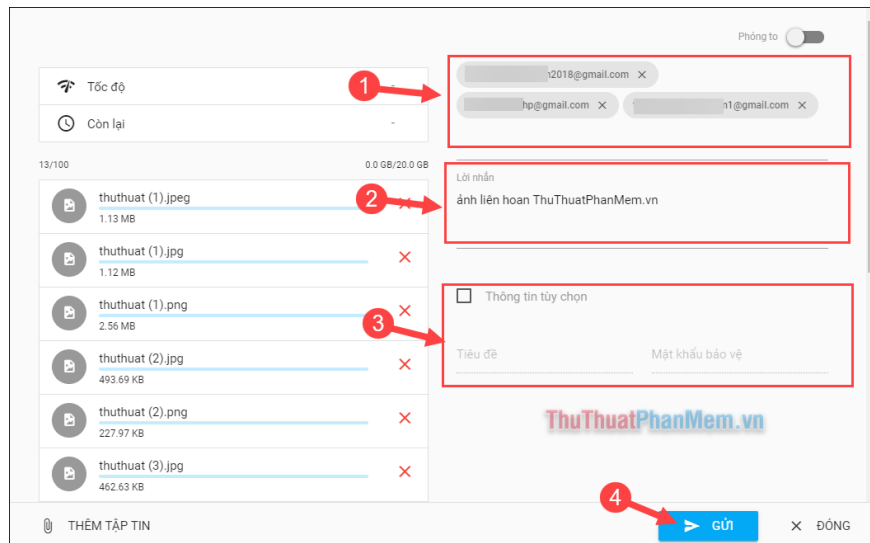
Phóng to

Tốc độ -

Còn lại -

1

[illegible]2018@gmail.com ×
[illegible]hp@gmail.com ×
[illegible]1@gmail.com ×

13/100 0.0 GB/20.0 GB

thuthuat (1).jpeg
1.13 MB

thuthuat (1).jpg
1.12 MB

thuthuat (1).png
2.56 MB

thuthuat (2).jpg
493.69 KB

thuthuat (2).png
227.97 KB

thuthuat (3).jpg
462.63 KB

2

Lời nhắn
ảnh liên hoan ThuThuatPhanMem.vn

3

Thông tin tùy chọn

Tiêu đề

Mật khẩu bảo vệ

ThuThuatPhanMem.vn

4

THÊM TẬP TIN

GỬI

ĐÓNG